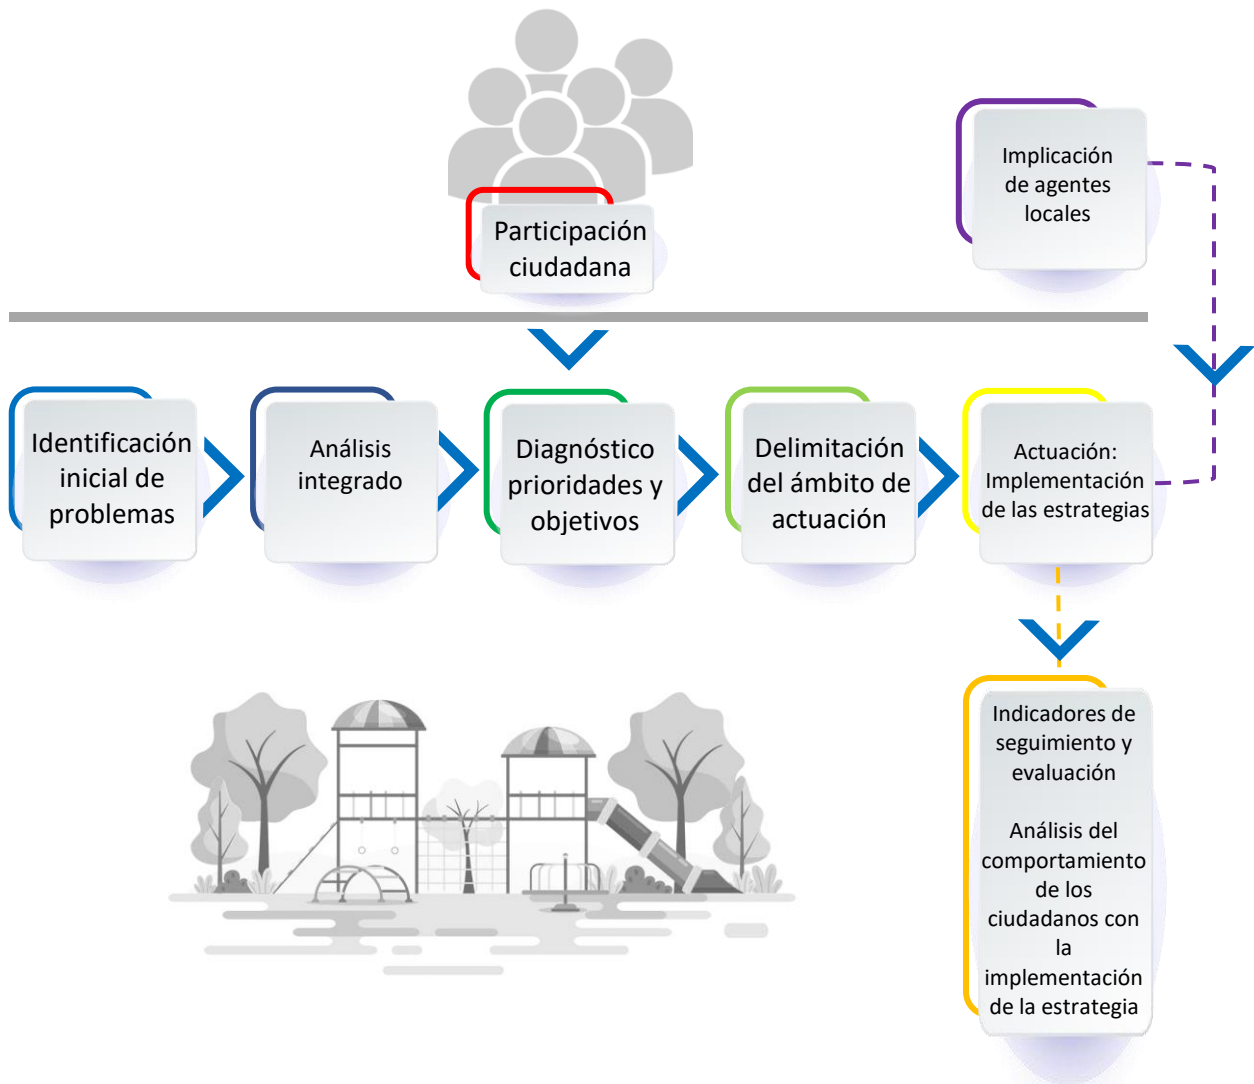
Participación ciudadana

Implicación de agentes locales

Identificación inicial de problemas

Análisis integrado

Diagnóstico prioridades y objetivos

Delimitación del ámbito de actuación

Actuación: Implementación de las estrategias

Indicadores de seguimiento y evaluación

Análisis del comportamiento de los ciudadanos con la implementación de la estrategia